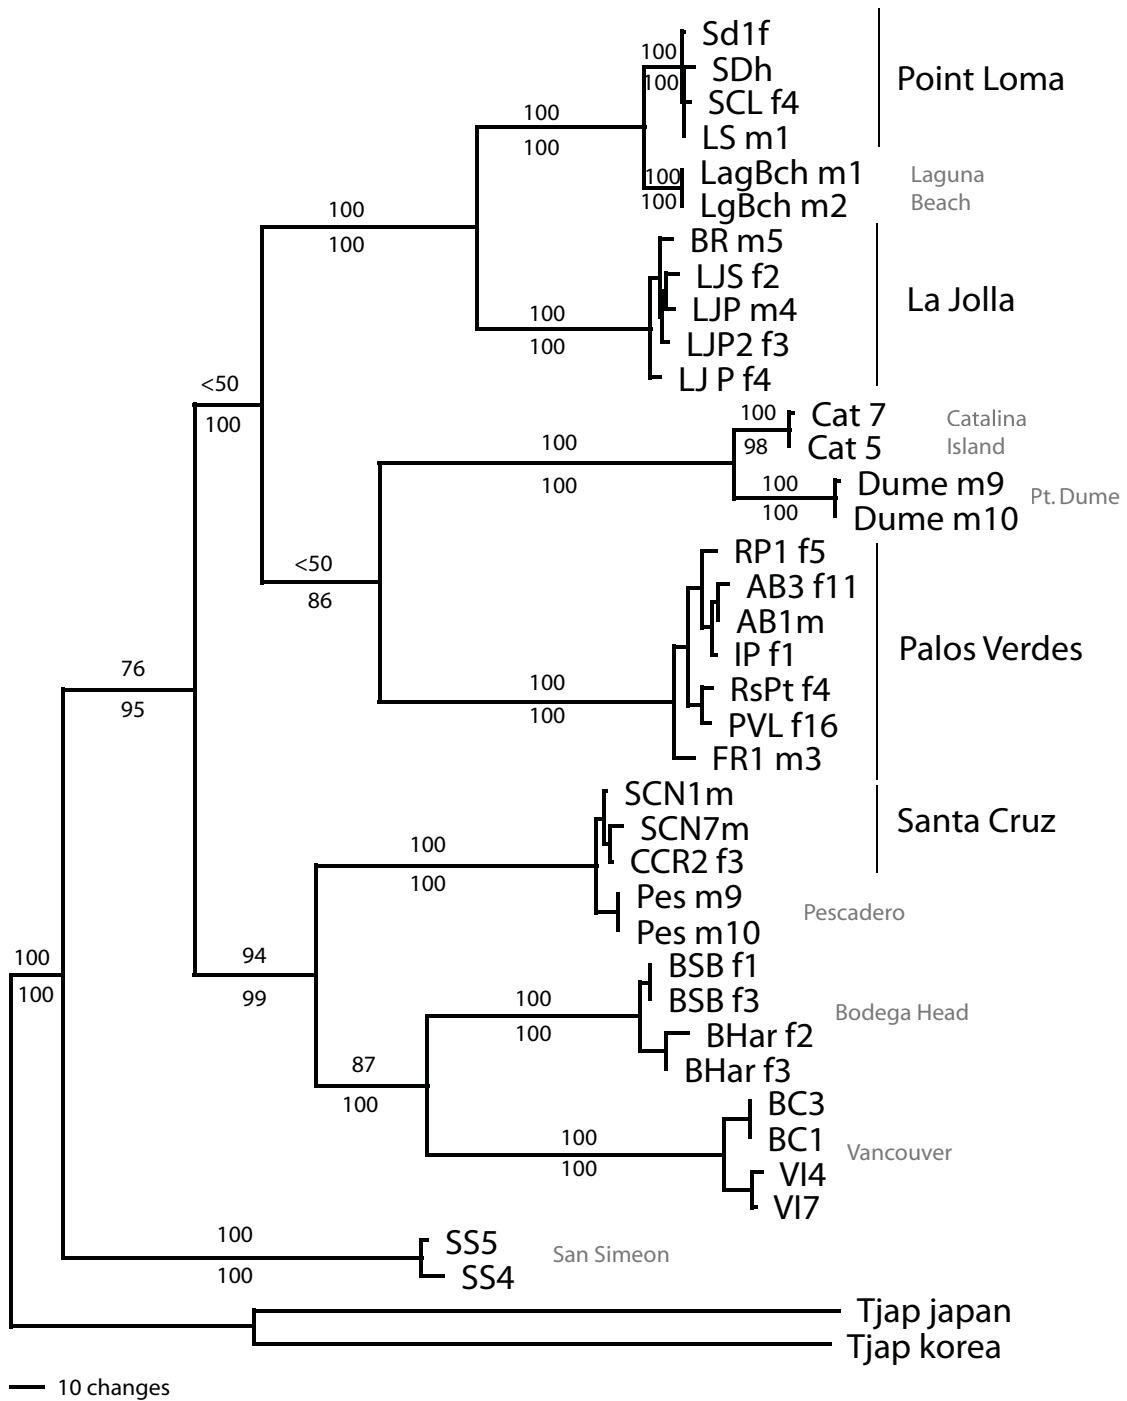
100
100
Sd1f
SDh
SCL f4
LS m1
Point Loma
100
100
100
100
LagBch m1
LgBch m2
Laguna Beach
100
100
BR m5
LJS f2
LJP m4
LJP2 f3
LJ P f4
La Jolla
100
100
<50
100
100
98
Cat 7
Cat 5
Catalina Island
100
100
100
100
Dume m9
Dume m10
Pt. Dume
<50
86
RP1 f5
AB3 f11
AB1m
IP f1
RsPt f4
PVL f16
FR1 m3
Palos Verdes
100
100
76
95
SCN1m
SCN7m
CCR2 f3
Santa Cruz
100
100
Pes m9
Pes m10
Pescadero
94
99
BSB f1
BSB f3
Bodega Head
100
100
BHar f2
BHar f3
87
100
BC3
BC1
Vancouver
100
100
VI4
VI7
100
100
100
100
SS5
SS4
San Simeon
Tjap japan
Tjap korea
10 changes